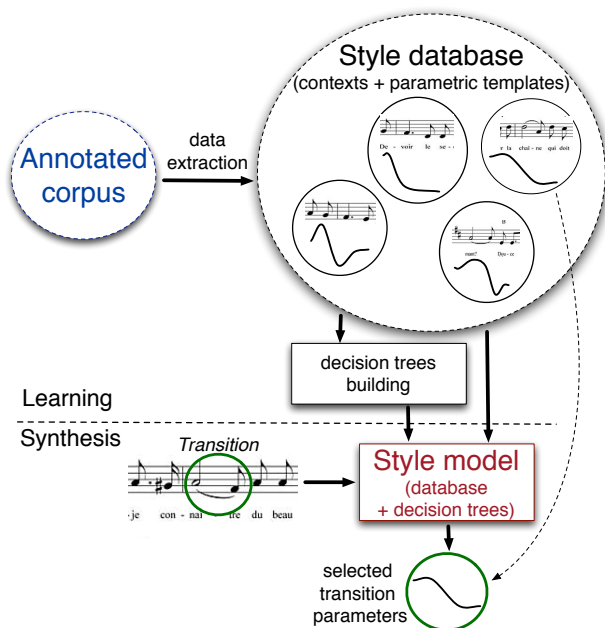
Style database
(contexts + parametric templates)

Annotated corpus

data extraction

De - voir le se -

r la chaî - ne qui doit

tr

mant Dyo - ce

decision trees building

Learning

Synthesis

Transition

-je con - naî - tre du beau

Style model
(database
+ decision trees)

selected transition parameters